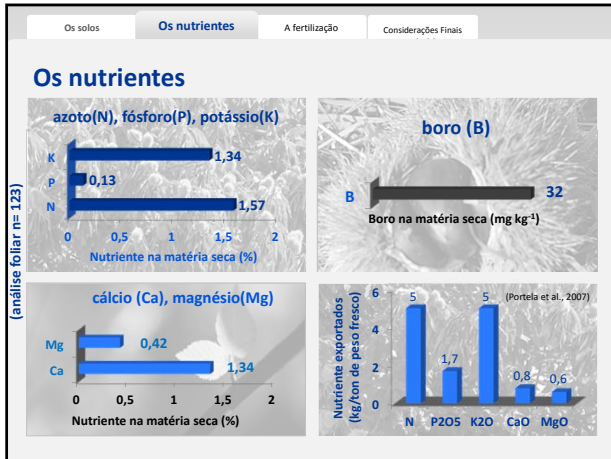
Os solos | Os nutrientes | A fertilização | Considerações Finais

Os nutrientes

(análise foliar n= 123)

azoto(N), fósforo(P), potássio(K)

K 1,34
P 0,13
N 1,57

0 0,5 1 1,5 2

Nutriente na matéria seca (%)

boro (B)

B 32

Boro na matéria seca (mg kg$^{-1}$)

cálcio (Ca), magnésio(Mg)

Mg 0,42
Ca 1,34

0 0,5 1 1,5 2

Nutriente na matéria seca (%)

(Portela et al., 2007)

Nutriente exportados (kg/ton de peso fresco)

6 4 2 0

5 1,7 5 0,8 0,6

N P2O5 K2O CaO MgO